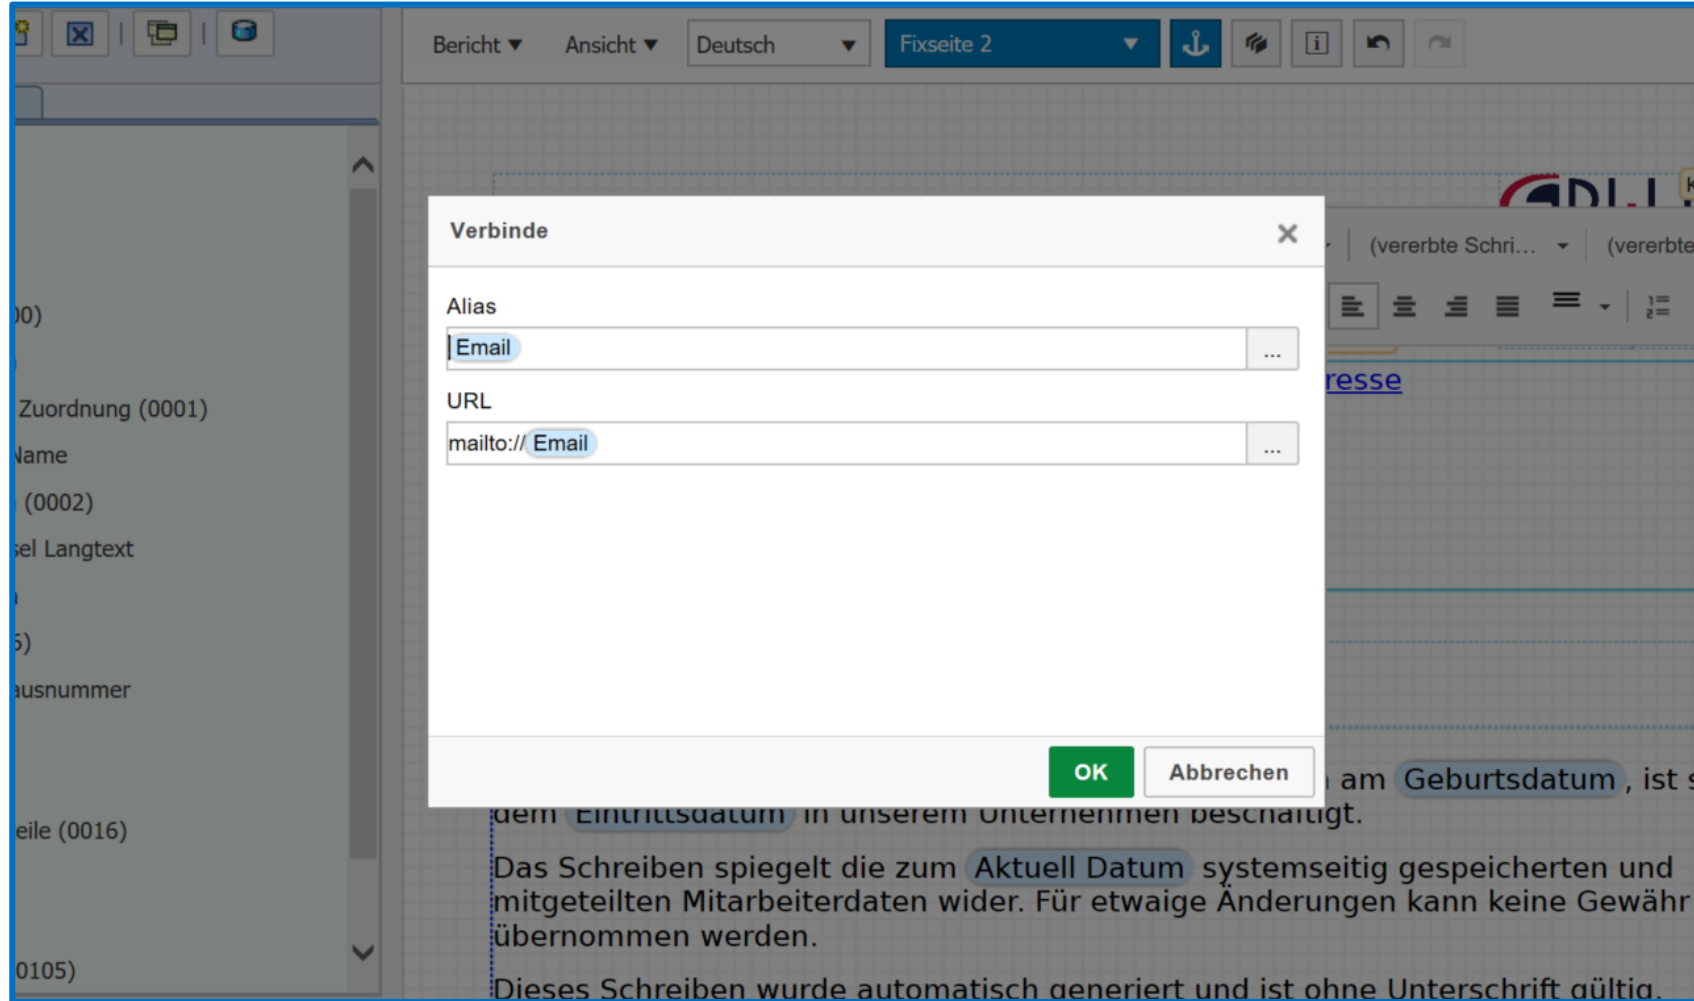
Bericht ▾ Ansicht ▾ Deutsch ▾ Fixseite 2 ▾

00)

Zuordnung (0001)

Name

(0002)

sel Langtext

5)

ausnummer

eile (0016)

0105)

(vererbte Schri... ▾ (vererbte

resse

Verbinde

Alias

Email ...

URL

mailto:// Email ...

OK Abbrechen

am Geburtsdatum, ist s

dem Eintrittsdatum in unserem Unternehmen beschäftigt.

Das Schreiben spiegelt die zum Aktuell Datum systemseitig gespeicherten und mitgeteilten Mitarbeiterdaten wider. Für etwaige Änderungen kann keine Gewähr übernommen werden.

Dieses Schreiben wurde automatisch generiert und ist ohne Unterschrift gültig.